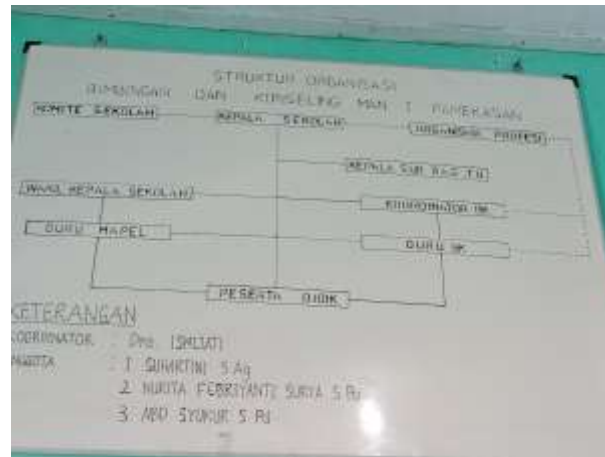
STRUKTUR ORGANISASI
BIMBINGAN DAN KONSELING MAN 1 PAMEKASAN

KOMITE SEKOLAH

KEPALA SEKOLAH

ORGANISASI PROFESI

KEPALA SUB BAG TU

WAKIL KEPALA SEKOLAH

KOORDINATOR BK

GURU MAPEL

GURU BK

PESERTA DIDIK

KETERANGAN
KOORDINATOR : Dra. ISMIATI
ANGGOTA : 1. SUHARTINI S.Ag
2. NURITA FEBRIYANTI SURYA S.Pd
3. ABD SYUKUR S.Pd